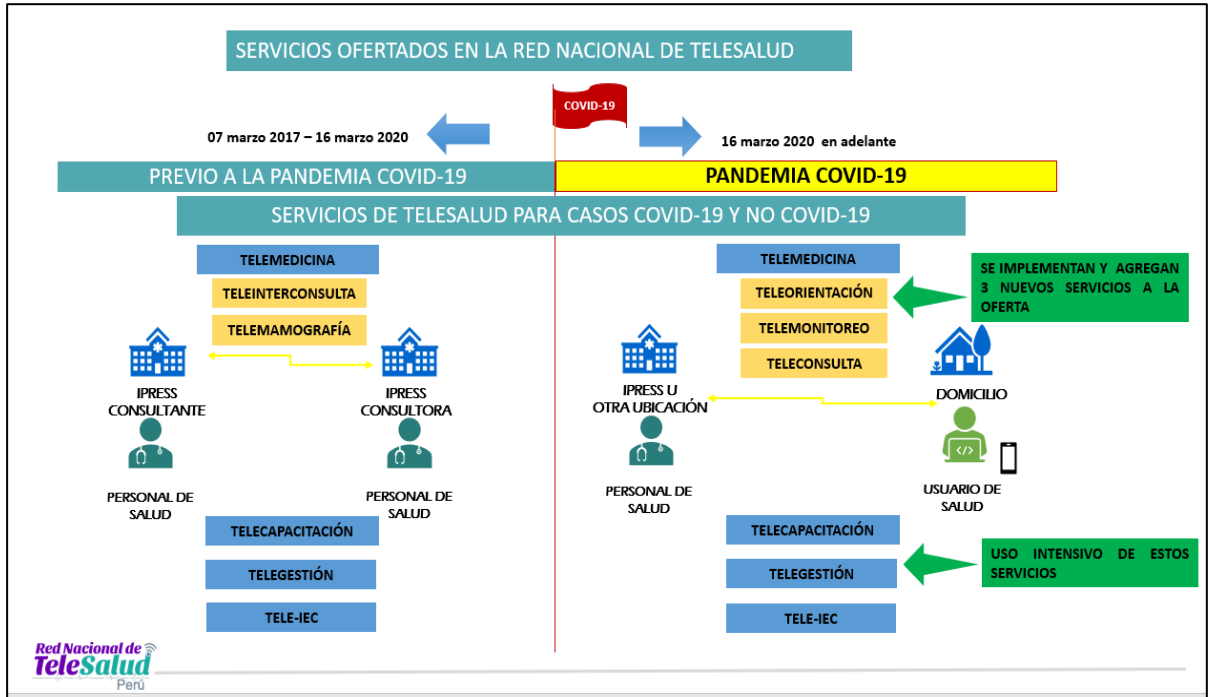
SERVICIOS OFERTADOS EN LA RED NACIONAL DE TELESALUD

COVID-19

07 marzo 2017 – 16 marzo 2020

16 marzo 2020 en adelante

PREVIO A LA PANDEMIA COVID-19

PANDEMIA COVID-19

SERVICIOS DE TELESALUD PARA CASOS COVID-19 Y NO COVID-19

TELEMEDICINA

TELEINTERCONSULTA

TELEMAMOGRAFÍA

IPRESS CONSULTANTE

IPRESS CONSULTORA

PERSONAL DE SALUD

PERSONAL DE SALUD

TELECAPACITACIÓN

TELEGESTIÓN

TELE-IEC

TELEMEDICINA

TELEORIENTACIÓN

TELEMONITOREO

TELECONSULTA

SE IMPLEMENTAN Y AGREGAN 3 NUEVOS SERVICIOS A LA OFERTA

IPRESS U OTRA UBICACIÓN

DOMICILIO

PERSONAL DE SALUD

USUARIO DE SALUD

TELECAPACITACIÓN

TELEGESTIÓN

TELE-IEC

USO INTENSIVO DE ESTOS SERVICIOS

Red Nacional de TeleSalud Perú